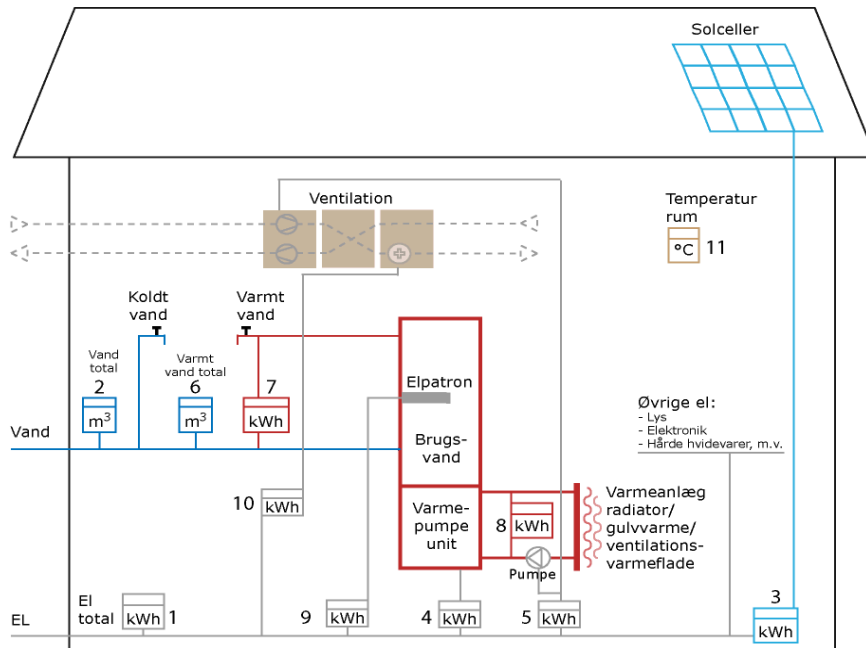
Solceller

Ventilation

Temperatur rum

°C 11

Koldt vand

Varmt vand

Vand total

2

$m^3$

Varmt vand total

6

$m^3$

7

kWh

Elpatron

Brugsvand

Vand

Øvrige el:
- Lys
- Elektronik
- Hårde hvidevarer, m.v.

10 kWh

Varmepumpe unit

8 kWh

Pumpe

Varmeanlæg radiator/ gulvvarme/ ventilationsvarmeflade

El total kWh 1

EL

9 kWh

4 kWh

5 kWh

3

kWh